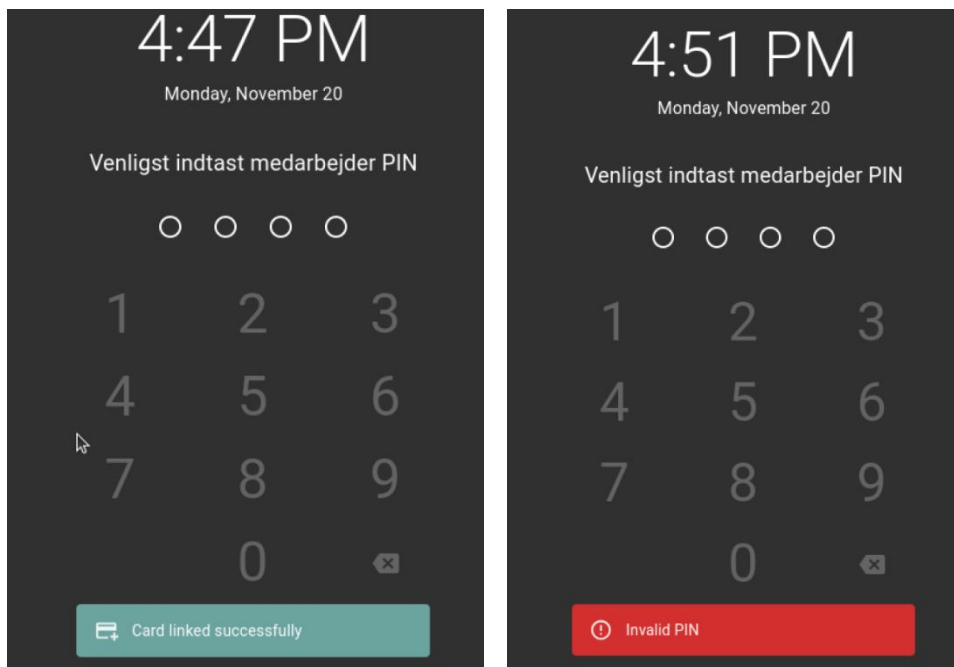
4:47 PM
Monday, November 20

Venligst indtast medarbejder PIN

1 2 3
4 5 6
7 8 9
0

Card linked successfully

4:51 PM
Monday, November 20

Venligst indtast medarbejder PIN

1 2 3
4 5 6
7 8 9
0

Invalid PIN